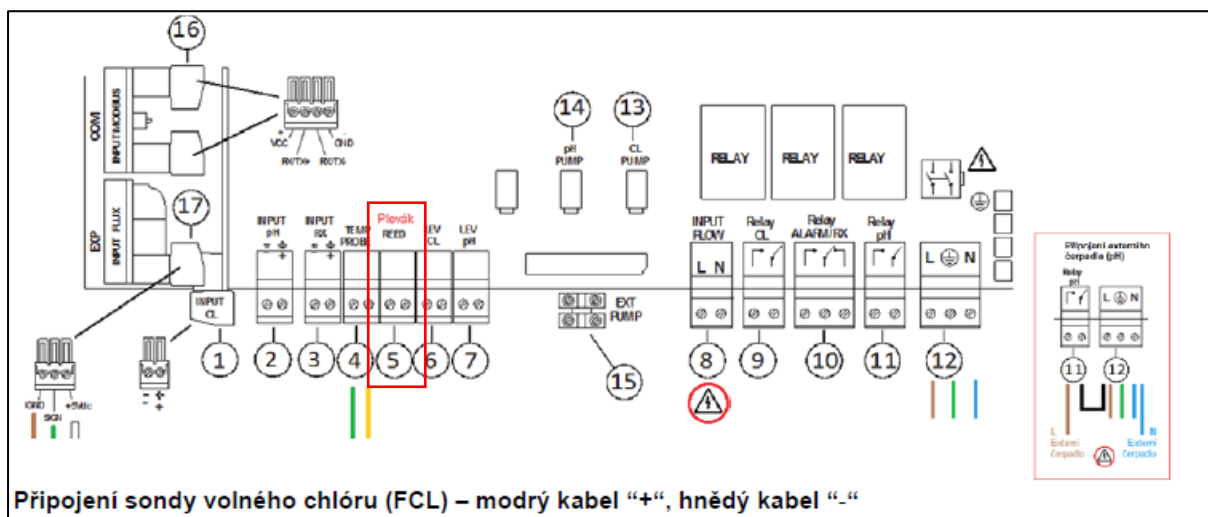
16

COM

INPUT MODBUS

VCC

RX/TX+

RX/TX-

GND

EXP

INPUT FLUX

17

GND

SIGN

+5Vdc

INPUT CL

-
+

1

INPUT pH

2

INPUT RX

3

TEMP PROBE

4

Plovák

REED

5

LEV CL

6

LEV pH

7

14

pH PUMP

13

CL PUMP

EXT PUMP

15

RELAY

RELAY

RELAY

INPUT FLOW

L N

8

Relay CL

9

Relay ALARM/RX

10

Relay pH

11

L N

12

Připojení externího čerpadla (pH)

Relay pH

L N

11

12

L

Externí čerpadlo

N

Externí čerpadlo

Připojení sondy volného chlóru (FCL) – modrý kabel “+“, hnědý kabel “-“